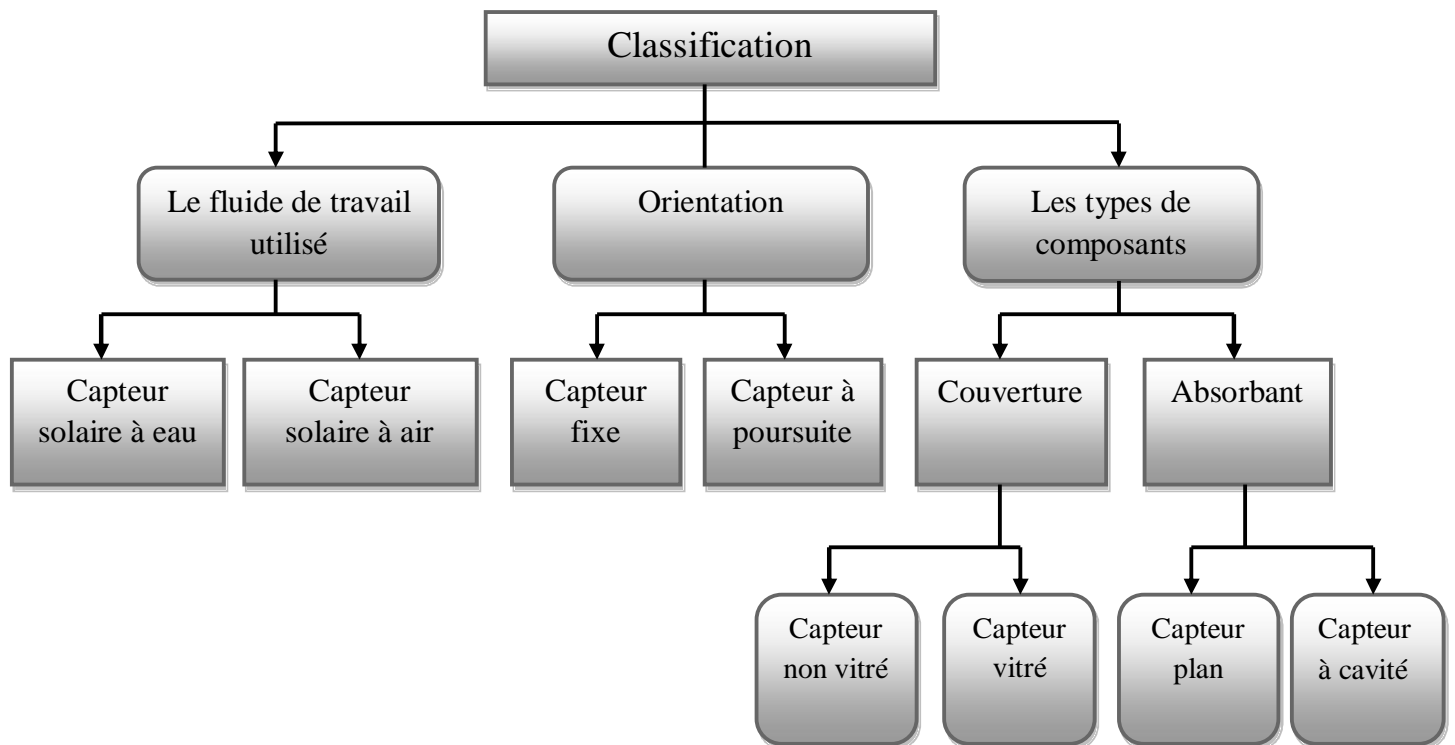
Classification

Le fluide de travail utilisé

Orientation

Les types de composants

Capteur solaire à eau

Capteur solaire à air

Capteur fixe

Capteur à poursuite

Couverture

Absorbant

Capteur non vitré

Capteur vitré

Capteur plan

Capteur à cavité